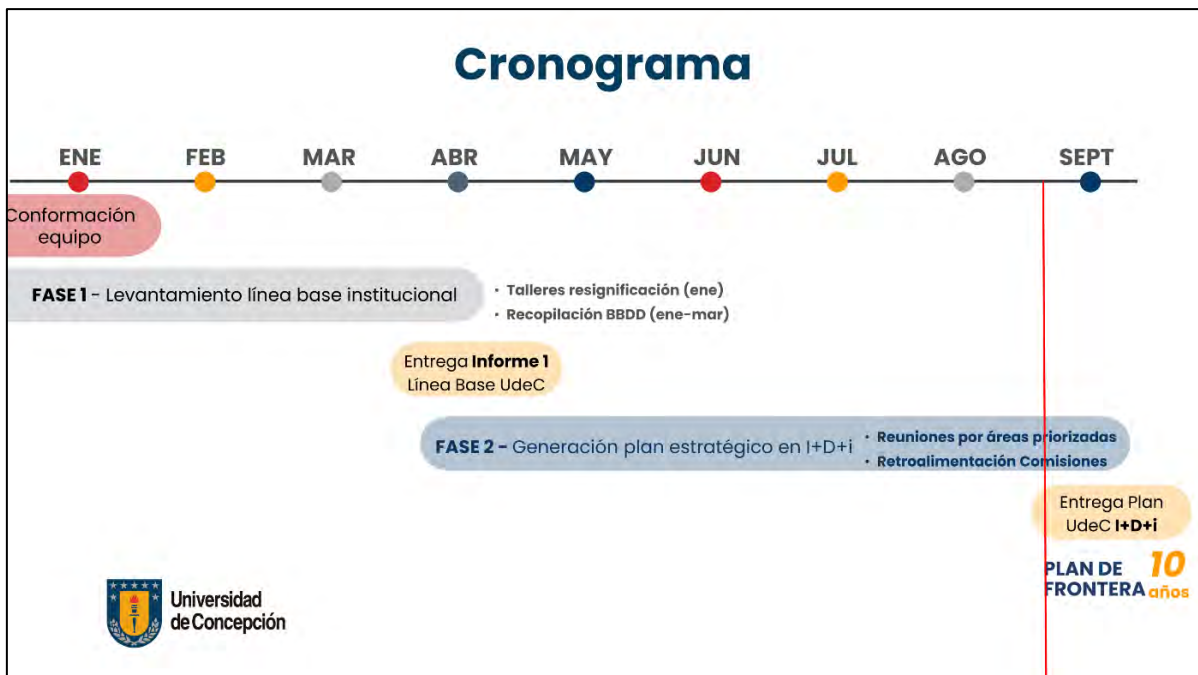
Cronograma

ENE FEB MAR ABR MAY JUN JUL AGO SEPT

Conformación equipo

FASE 1 - Levantamiento línea base institucional

· Talleres resignificación (ene)
· Recopilación BBDD (ene-mar)

Entrega Informe 1
Línea Base UdeC

FASE 2 - Generación plan estratégico en I+D+i

· Reuniones por áreas priorizadas
· Retroalimentación Comisiones

Entrega Plan UdeC I+D+i

PLAN DE FRONTERA 10 años

Universidad de Concepción